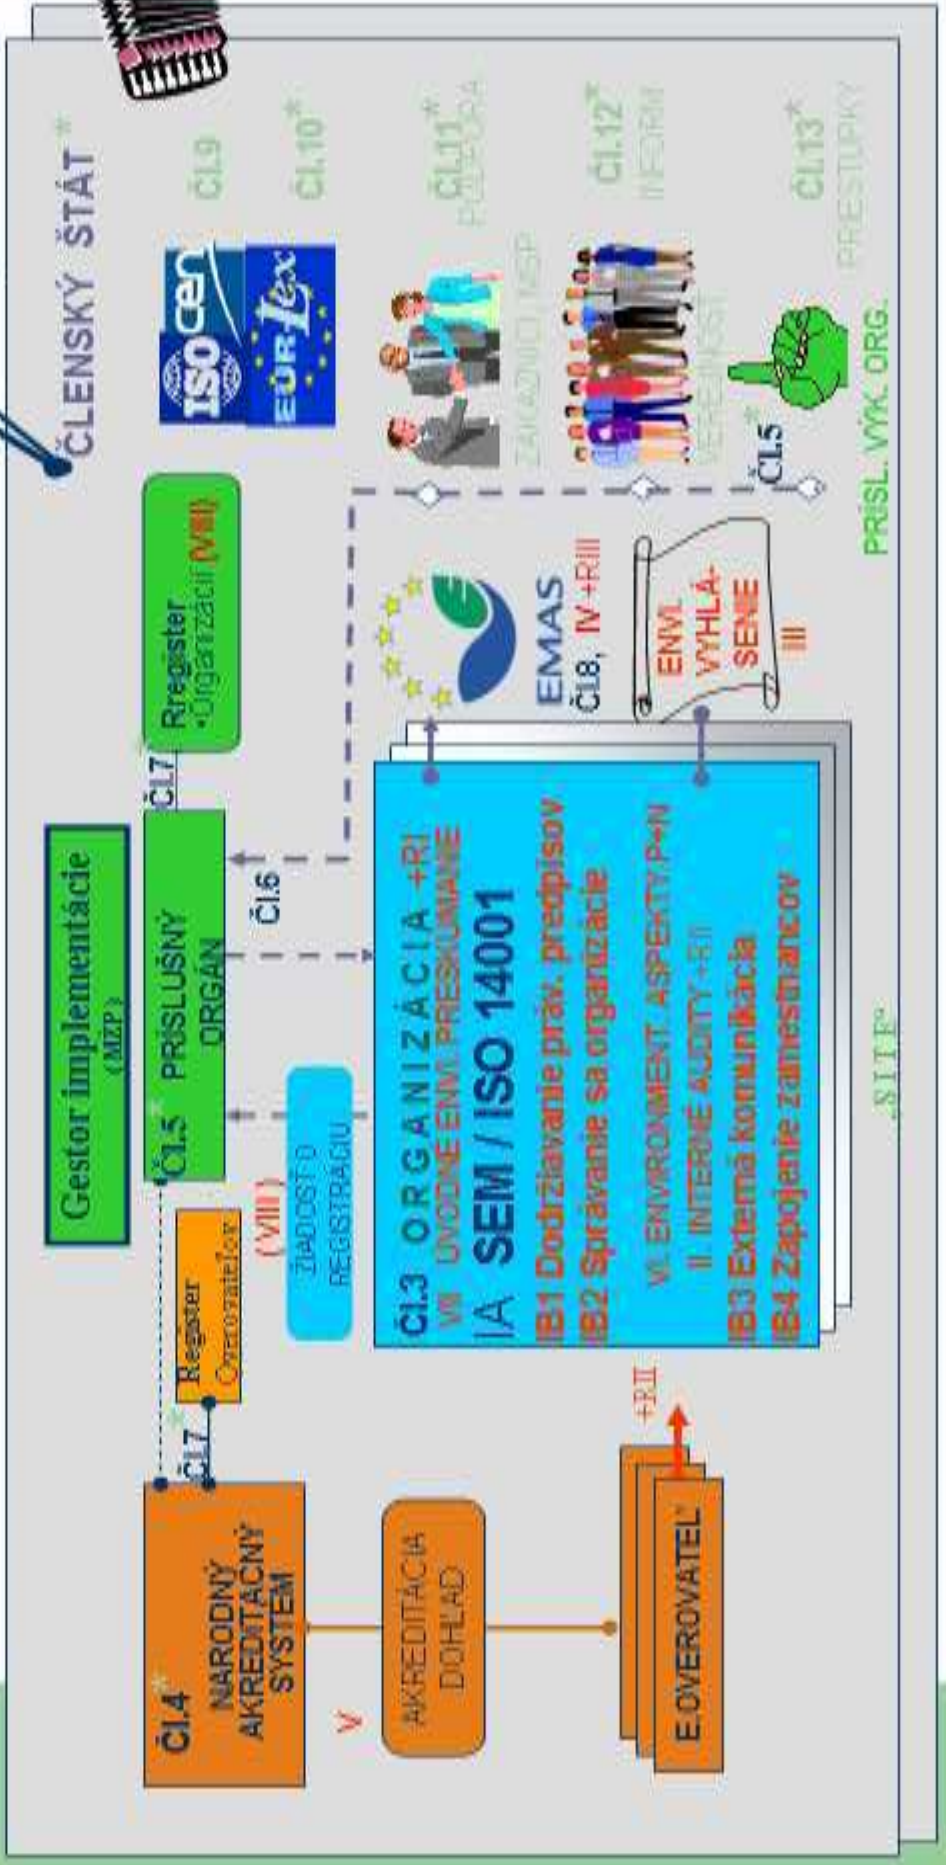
ČLENSKÝ ŠTÁT *

Čl.9

Čl.10*

Čl.11* PODPORA

Čl.12* INFORM

Čl.13* PRESTUPKY

ISO cen

EUR-Lex

ZÁKAZNÍCI MSP

VEREJNOSŤ

Čl.5*

PRÍSL. VÝK. ORG.

Gestor implementácie (MŽP)

Čl.5* PRÍSLUŠNÝ ORGÁN

Čl.7

Rregister •Organizácií [VII]

Čl.6

EMAS Čl.8, IV+RIII

ENVI. VYHLÁ-SENIE III

Register Overovateľov

(VIII) ŽIADOSŤ O REGISTRÁCIU

Čl.3 O R G A N I Z Á C I A +RI
VII ÚVODNÉ ENVI. PRESKÚMANIE
IA SEM / ISO 14001
IB1 Dodržiavanie práv. predpisov
IB2 Správanie sa organizácie
VI. ENVIRONMENT. ASPEKTY P+N
II. INTERNÉ AUDITY +RII
IB3 Externá komunikácia
IB4 Zapojenie zamestnancov

„SITE"

Čl.7

Čl.4* NÁRODNÝ AKREDITAČNÝ SYSTÉM

V

AKREDITÁCIA DOHĽAD

+RII

E.OVEROVATEĽ